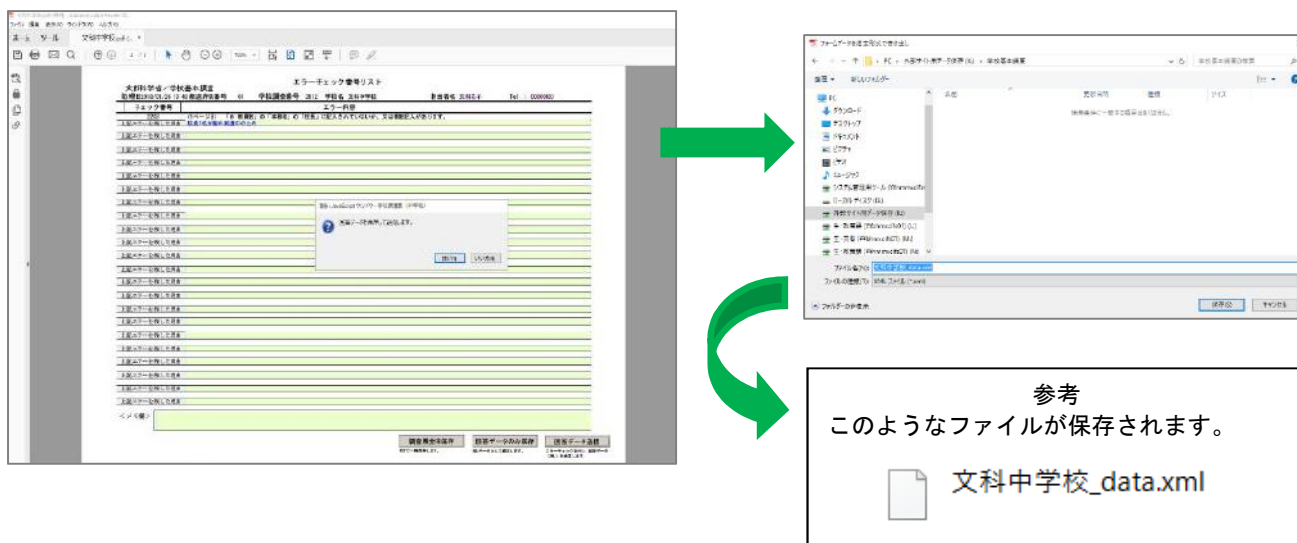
ファイル 編集 表示 ウィンドウ ヘルプ
ホーム ツール 文科中学校

エラーチェック番号リスト

文部科学省○学校基本調査

チェック番号 エラー内容

上記エラーを修正して保存

メモ欄

調査票全体保存 回答データのみ保存 回答データ送信

Adobe JavaScript ウィンドウ

回答データを保存して送信します。

はい いいえ

フォームデータを名前を付けて保存

PC > 共有サイト用データ保存 > 学校基本調査

整理 新しいフォルダー

PC
ダウンロード
デスクトップ
ドキュメント
ピクチャ
ビデオ
ミュージック
ローカル ディスク (C:)
共有サイト用データ保存

名前 更新日時 種類 サイズ

検索条件に一致する項目はありません。

ファイル名(N): 文科中学校_data.xml
ファイルの種類(T): XML ファイル (*.xml)

フォルダーの非表示

保存(S) キャンセル

参考
このようなファイルが保存されます。

文科中学校_data.xml